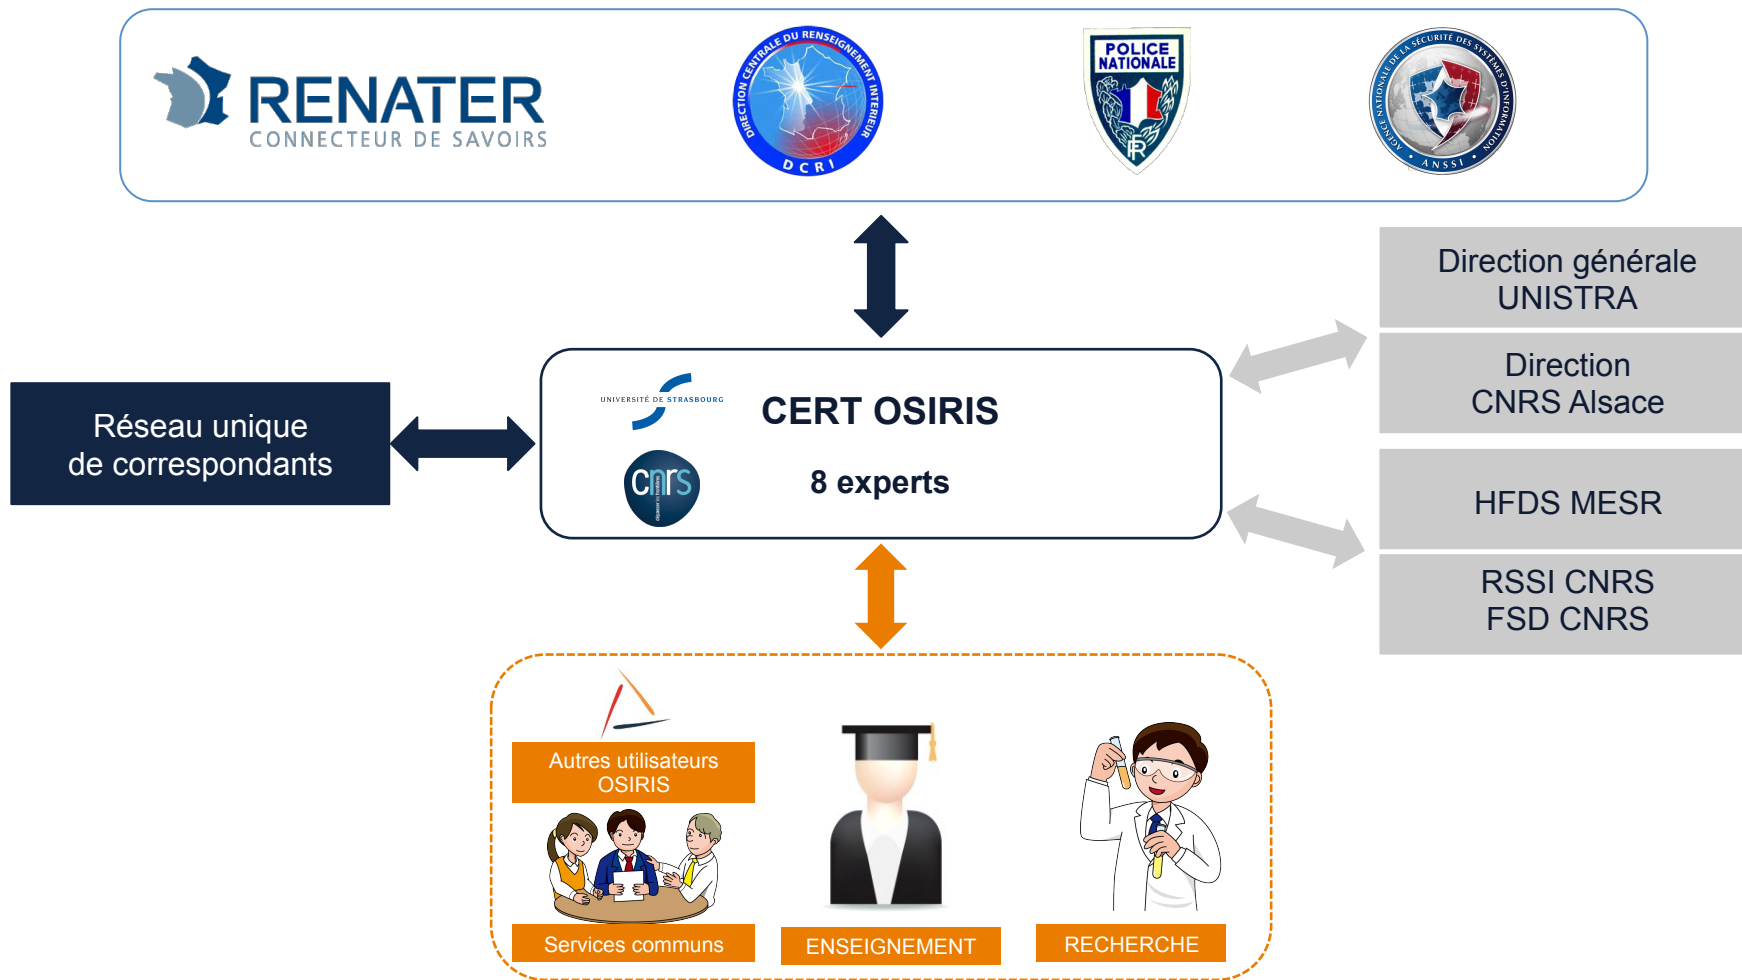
RENATER
CONNECTEUR DE SAVOIRS

DIRECTION CENTRALE DU RENSEIGNEMENT INTERIEUR
DCRI

POLICE NATIONALE

AGENCE NATIONALE DE LA SÉCURITÉ DES SYSTÈMES D'INFORMATION
ANSSI

Direction générale UNISTRA

Direction CNRS Alsace

HFDS MESR

RSSI CNRS
FSD CNRS

Réseau unique de correspondants

UNIVERSITÉ DE STRASBOURG

cnrs

CERT OSIRIS

8 experts

Autres utilisateurs OSIRIS

Services communs

ENSEIGNEMENT

RECHERCHE